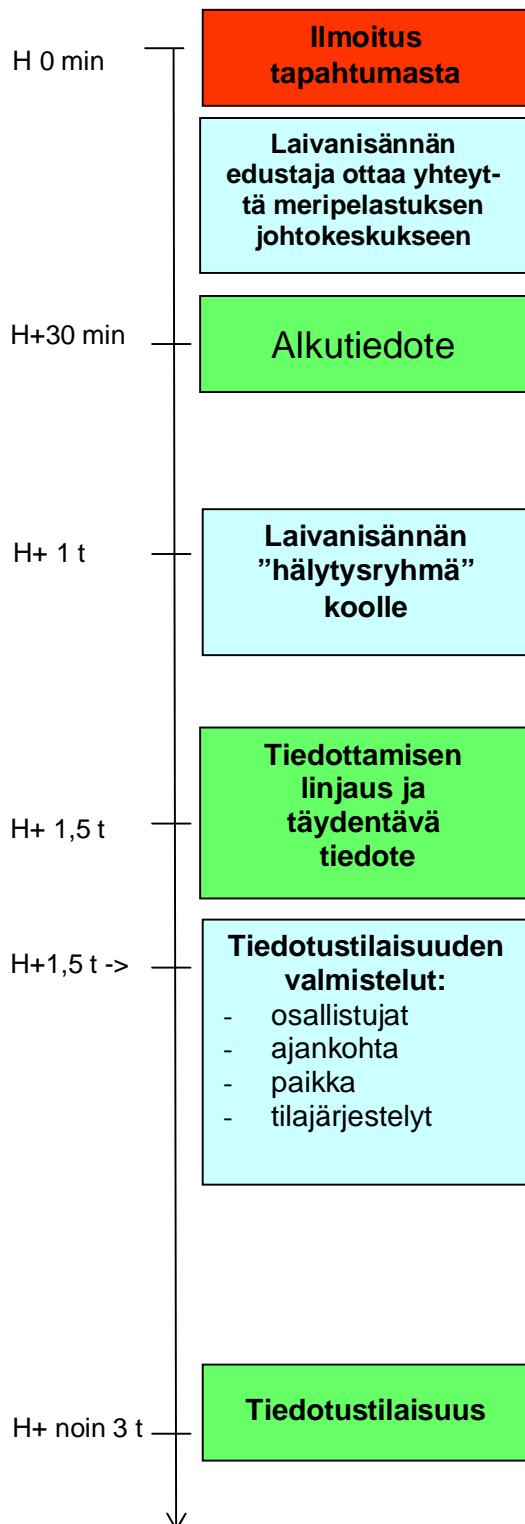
H 0 min

Ilmoitus tapahtumasta

Laivanisännän edustaja ottaa yhteyttä meripelastuksen johtokeskukseen

H+30 min

Alkutiedote

H+ 1 t

Laivanisännän "hälytysryhmä" koolle

Tiedottamisen linjaus ja täydentävä tiedote

H+ 1,5 t

H+1,5 t ->

Tiedotustilaisuuden valmistelut:
- osallistujat
- ajankohta
- paikka
- tilajärjestelyt

Tiedotustilaisuus

H+ noin 3 t